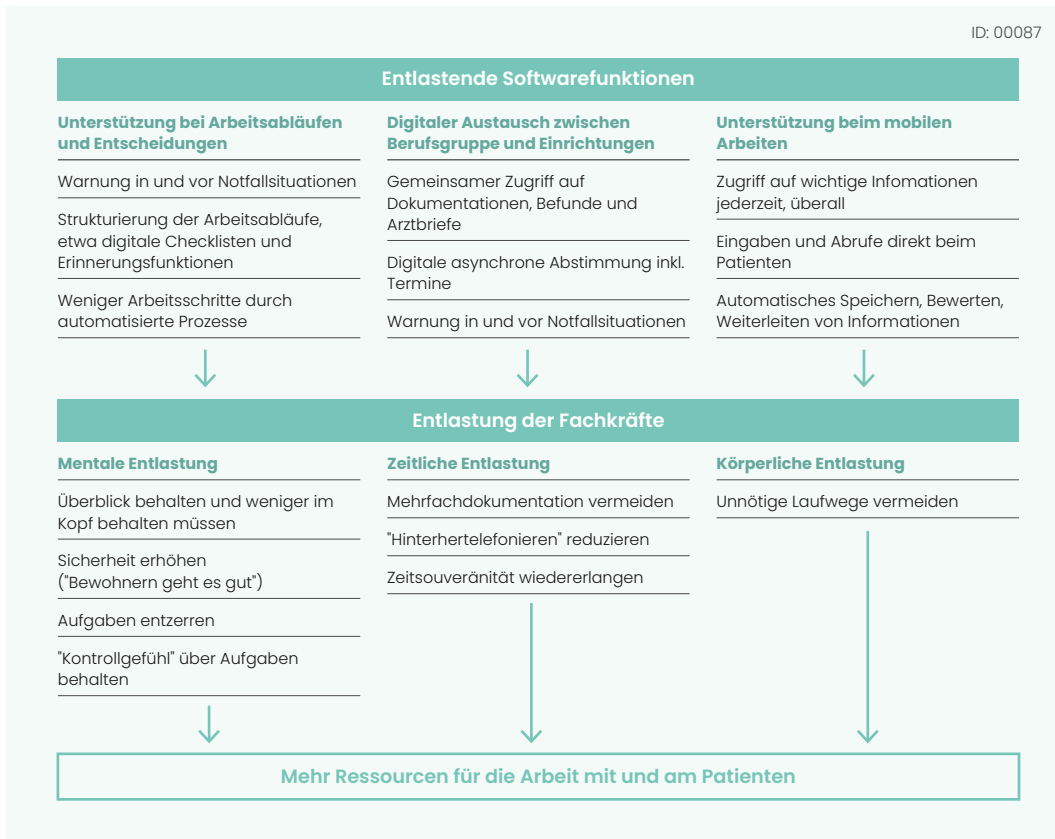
ID: 00087

Entlastende Softwarefunktionen

Unterstützung bei Arbeitsabläufen und Entscheidungen

Warnung in und vor Notfallsituationen

Strukturierung der Arbeitsabläufe, etwa digitale Checklisten und Erinnerungsfunktionen

Weniger Arbeitsschritte durch automatisierte Prozesse

Digitaler Austausch zwischen Berufsgruppe und Einrichtungen

Gemeinsamer Zugriff auf Dokumentationen, Befunde und Arztbriefe

Digitale asynchrone Abstimmung inkl. Termine

Warnung in und vor Notfallsituationen

Unterstützung beim mobilen Arbeiten

Zugriff auf wichtige Infomationen jederzeit, überall

Eingaben und Abrufe direkt beim Patienten

Automatisches Speichern, Bewerten, Weiterleiten von Informationen

Entlastung der Fachkräfte

Mentale Entlastung

Überblick behalten und weniger im Kopf behalten müssen

Sicherheit erhöhen ("Bewohnern geht es gut")

Aufgaben entzerren

"Kontrollgefühl" über Aufgaben behalten

Zeitliche Entlastung

Mehrfachdokumentation vermeiden

"Hinterhertelefonieren" reduzieren

Zeitsouveränität wiedererlangen

Körperliche Entlastung

Unnötige Laufwege vermeiden

Mehr Ressourcen für die Arbeit mit und am Patienten